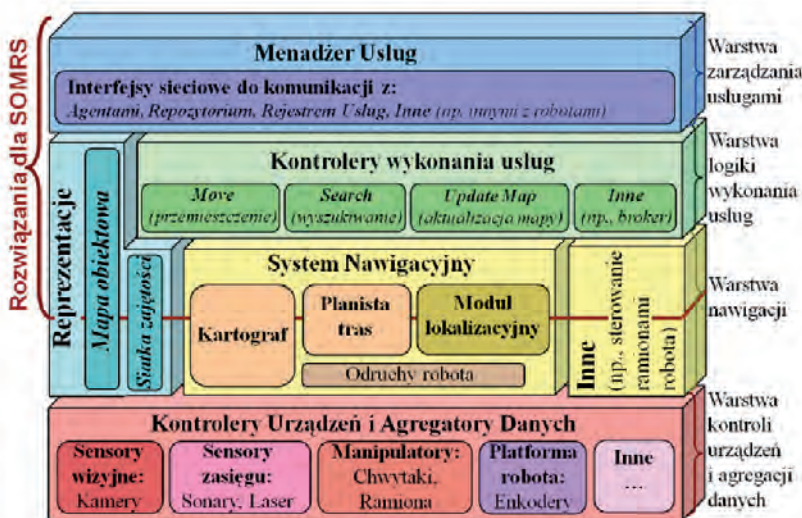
Rozwiązania dla SOMRS

Menadżer Usług

Interfejsy sieciowe do komunikacji z:

Agentami, Repozytorium, Rejestrem Usług, Inne (np. innymi z robotami)

Warstwa zarządzania usługami

Reprezentacje

Mapa obiektowa

Siatka zajętości

Kontrolery wykonania usług

Move (przemieszczenie)

Search (wyszukiwanie)

Update Map (aktualizacja mapy)

Inne (np., broker)

Warstwa logiki wykonania usług

System Nawigacyjny

Kartograf

Planista tras

Moduł lokalizacyjny

Odruchy robota

Inne (np., sterowanie ramionami robota)

Warstwa nawigacji

Kontrolery Urządzeń i Agregatory Danych

Sensory wizyjne: Kamery

Sensory zasięgu: Sonary, Laser

Manipulatory: Chwytaki, Ramiona

Platforma robota: Enkodery

Inne ...

Warstwa kontroli urządzeń i agregacji danych